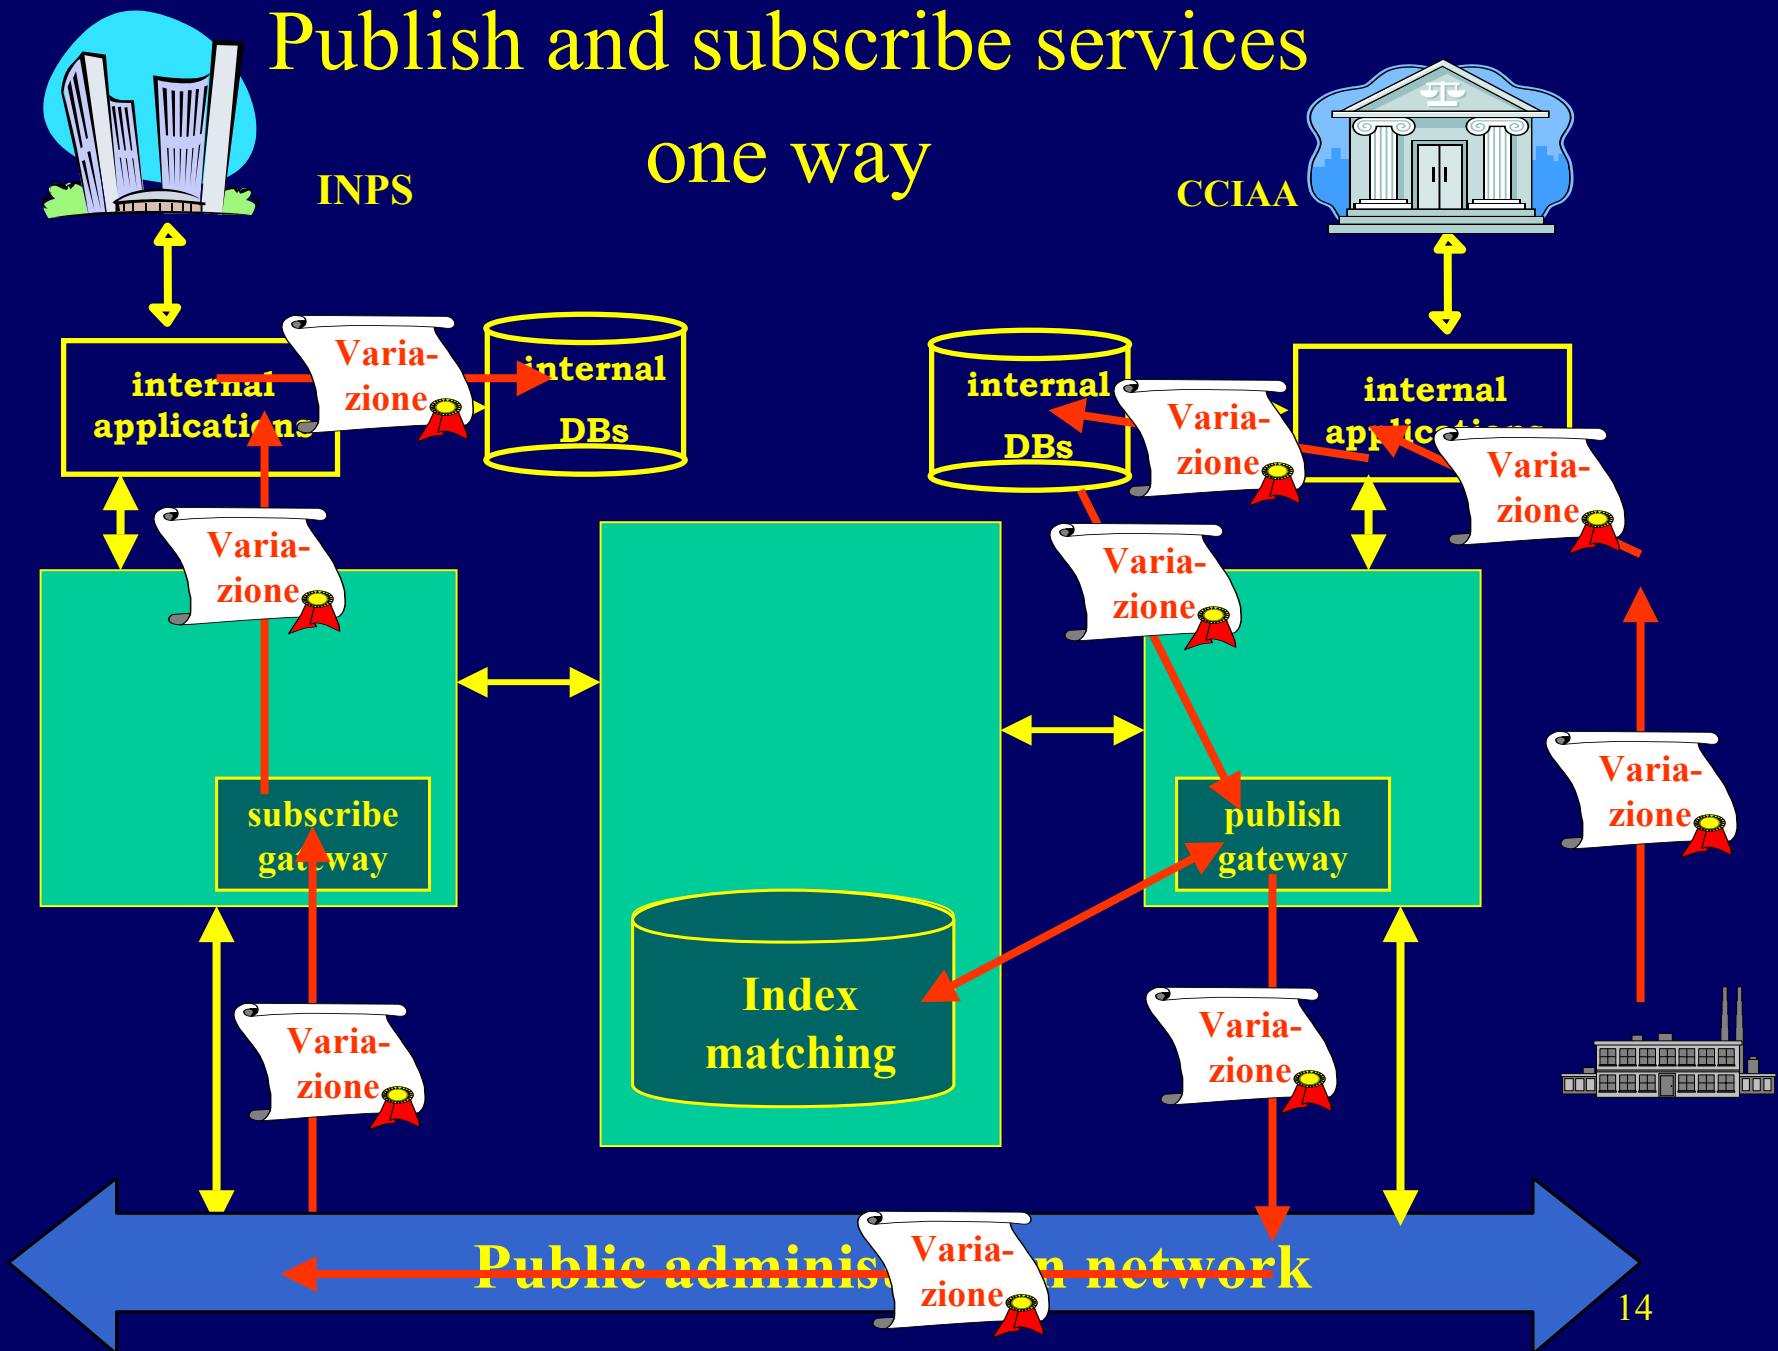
Publish and subscribe services

one way

INPS

CCIAA

internal applications

Varia-zione

internal DBs

internal DBs

Varia-zione

internal applications

Varia-zione

Varia-zione

Varia-zione

subscribe gateway

publish gateway

Varia-zione

Index matching

Varia-zione

Varia-zione

Public adminis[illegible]n network

Varia-zione

14